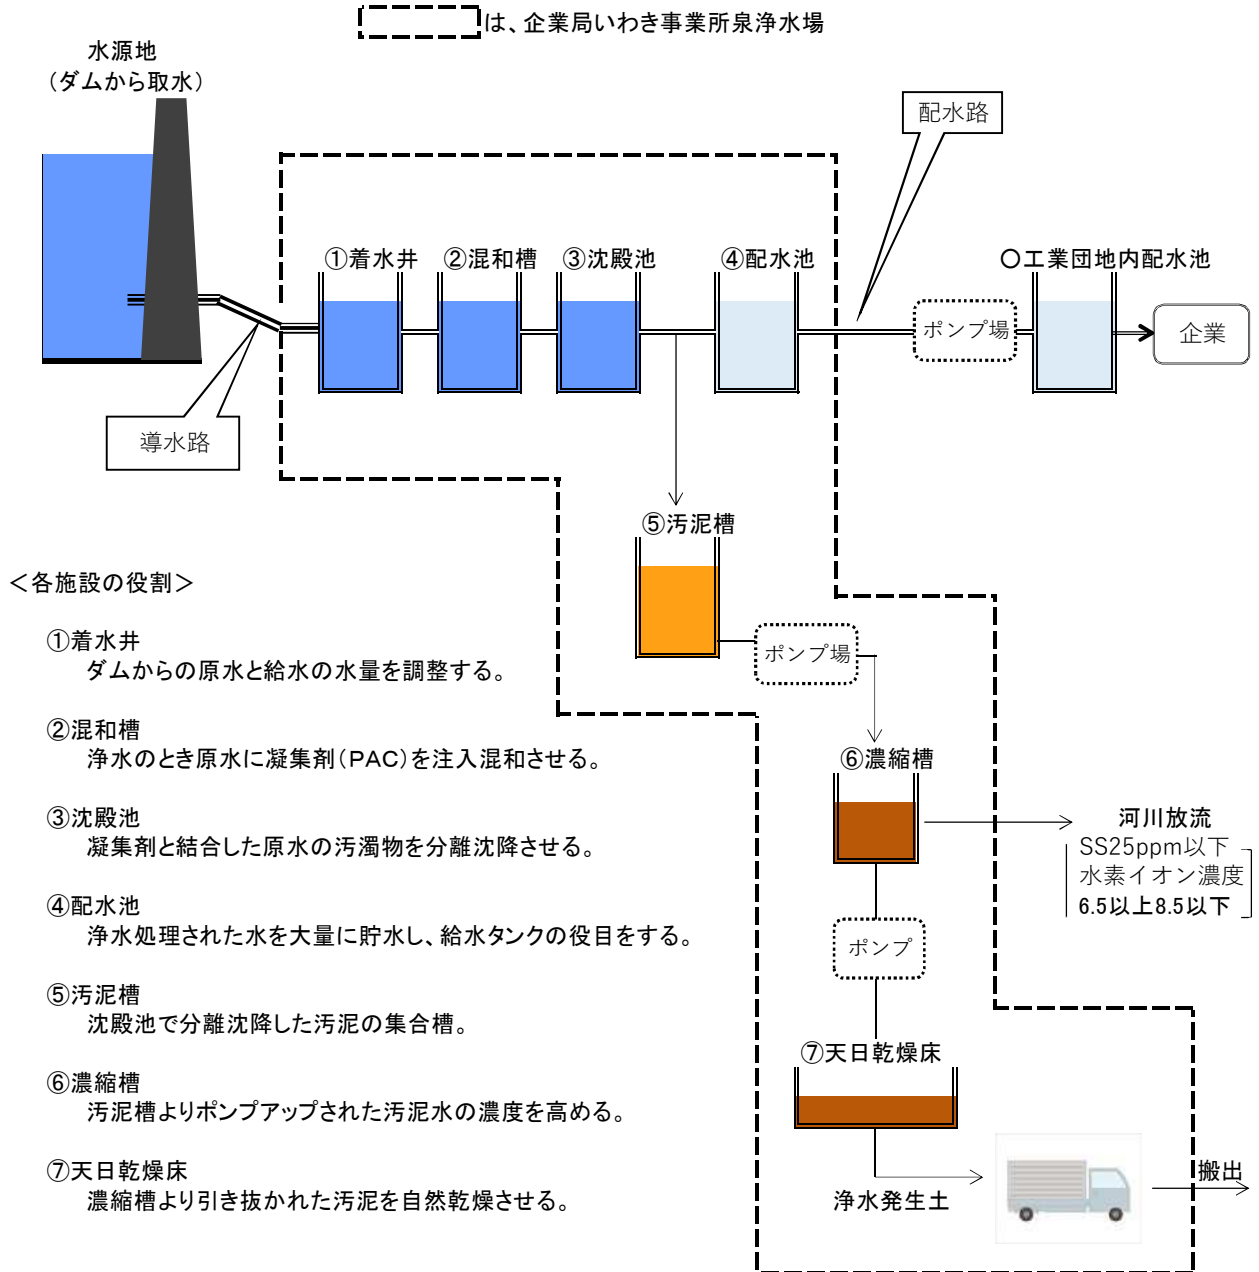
は、企業局いわき事業所泉浄水場

水源地
（ダムから取水）

配水路

①着水井　②混和槽　③沈殿池　④配水池

○工業団地内配水池

ポンプ場

企業

導水路

⑤汚泥槽

ポンプ場

⑥濃縮槽

河川放流
SS25ppm以下
水素イオン濃度
6.5以上8.5以下

ポンプ

⑦天日乾燥床

浄水発生土

搬出

＜各施設の役割＞

①着水井
ダムからの原水と給水の水量を調整する。

②混和槽
浄水のとき原水に凝集剤（PAC）を注入混和させる。

③沈殿池
凝集剤と結合した原水の汚濁物を分離沈降させる。

④配水池
浄水処理された水を大量に貯水し、給水タンクの役目をする。

⑤汚泥槽
沈殿池で分離沈降した汚泥の集合槽。

⑥濃縮槽
汚泥槽よりポンプアップされた汚泥水の濃度を高める。

⑦天日乾燥床
濃縮槽より引き抜かれた汚泥を自然乾燥させる。